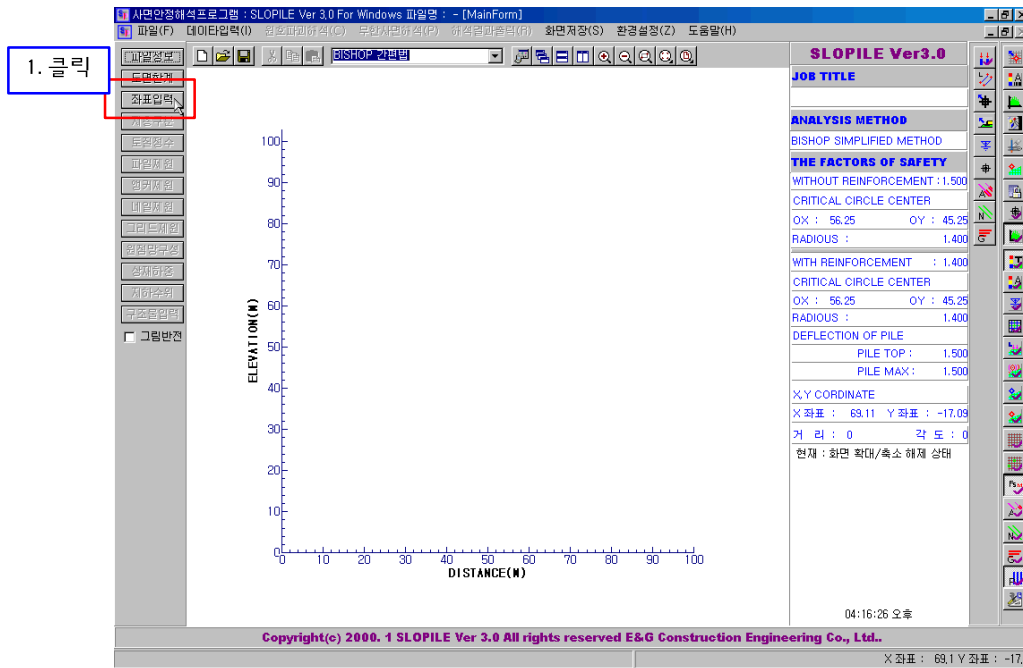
사면안정해석프로그램 : SLOPILE Ver 3.0 For Windows 파일명 : - [MainForm]

파일(F) 데이타입력(I) 원호파괴해석(C) 무한사면해석(P) 해석결과출력(R) 화면저장(S) 환경설정(Z) 도움말(H)

1. 클릭

파일정보
도면한계
좌표입력
지층구분
토질정수
파일제원
앵커제원
네일제원
그리드제원
원점망구성
상재하중
지하수위
구조물입력
그림반전

BISHOP 간편법

100
90
80
70
60
50
40
30
20
10
0
ELEVATION(M)
0 10 20 30 40 50 60 70 80 90 100
DISTANCE(M)

SLOPILE Ver3.0
JOB TITLE
ANALYSIS METHOD
BISHOP SIMPLIFIED METHOD
THE FACTORS OF SAFETY
WITHOUT REINFORCEMENT : 1.500
CRITICAL CIRCLE CENTER
OX : 56.25 OY : 45.25
RADIOUS : 1.400
WITH REINFORCEMENT : 1.400
CRITICAL CIRCLE CENTER
OX : 56.25 OY : 45.25
RADIOUS : 1.400
DEFLECTION OF PILE
PILE TOP : 1.500
PILE MAX : 1.500
X,Y CORDINATE
X 좌표 : 69.11 Y 좌표 : -17.09
거 리 : 0 각 도 : 0
현재 : 화면 확대/축소 해제 상태

04:16:26 오후

Copyright(c) 2000. 1 SLOPILE Ver 3.0 All rights reserved E&G Construction Engineering Co., Ltd..

X 좌표 : 69.1 Y 좌표 : -17,